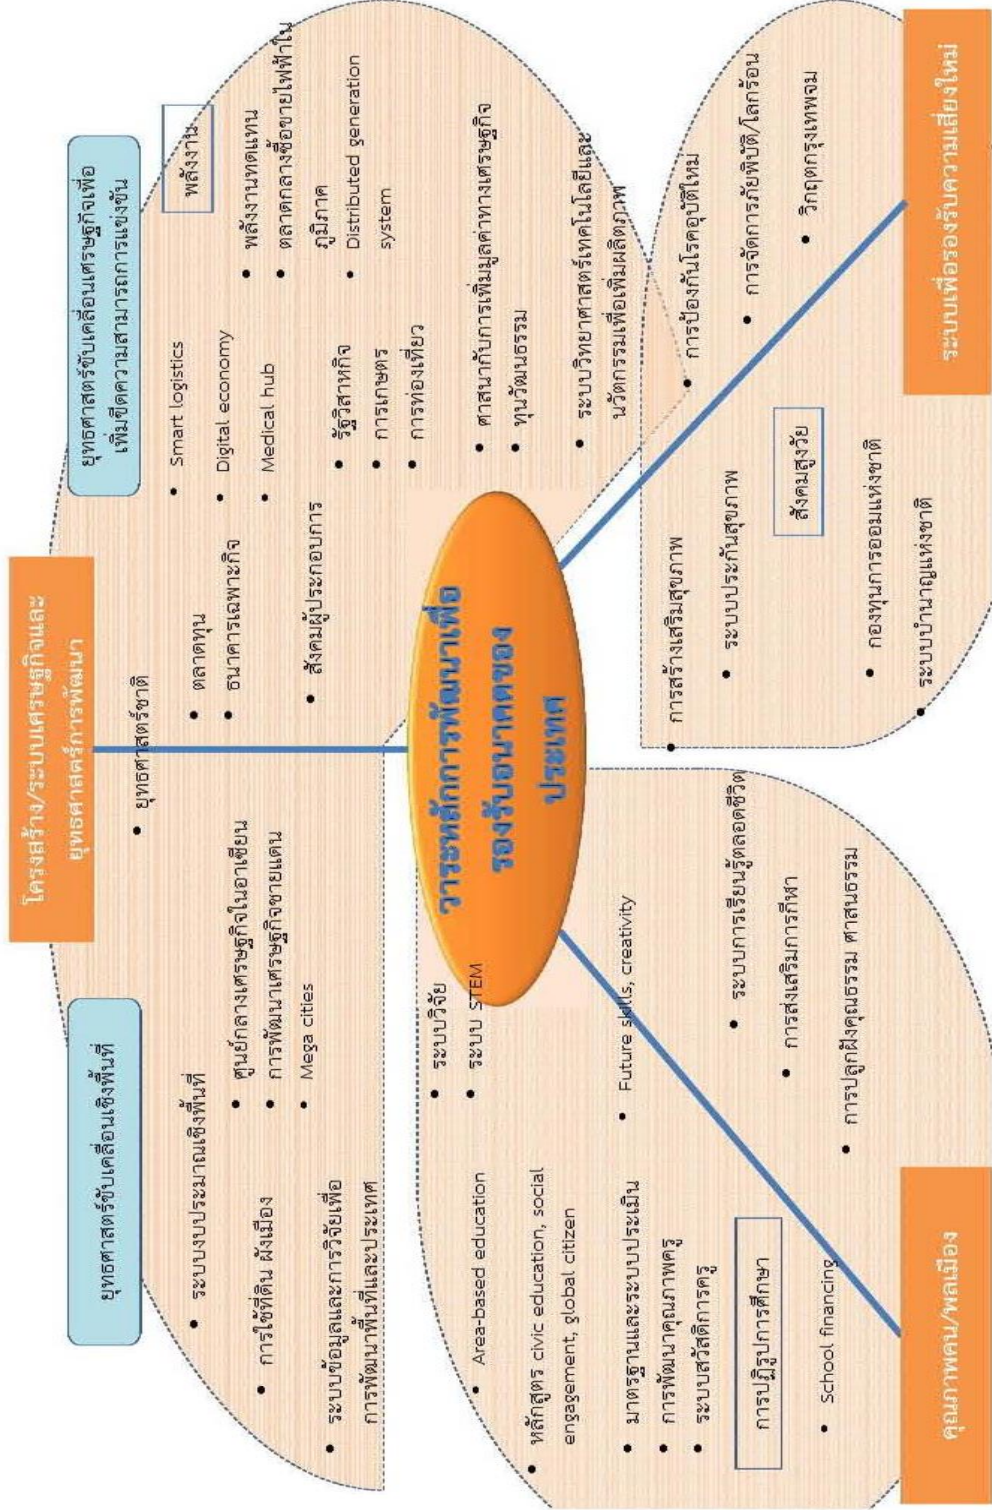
วาระหลักการพัฒนาเพื่อรองรับอนาคตของประเทศ

โครงสร้าง/ระบบเศรษฐกิจและยุทธศาสตร์การพัฒนา

ยุทธศาสตร์ขับเคลื่อนเชิงพื้นที่

• ระบบงบประมาณเชิงพื้นที่
• ศูนย์กลางเศรษฐกิจในอาเซียน
• การพัฒนาเศรษฐกิจชายแดน
• Mega cities
• การใช้ที่ดิน ผังเมือง
• ระบบข้อมูลและการวิจัยเพื่อการพัฒนาพื้นที่และประเทศ

• ยุทธศาสตร์ชาติ
• ตลาดทุน
• ธนาคารเฉพาะกิจ
• สังคมผู้ประกอบการ

ยุทธศาสตร์ขับเคลื่อนเศรษฐกิจเพื่อเพิ่มขีดความสามารถการแข่งขัน

• Smart logistics
• Digital economy
• Medical hub
• รัฐวิสาหกิจ
• การเกษตร
• การท่องเที่ยว
• ศาสนากับการเพิ่มมูลค่าทางเศรษฐกิจ
• ทุนวัฒนธรรม
• ระบบวิทยาศาสตร์เทคโนโลยีและนวัตกรรมเพื่อเพิ่มผลิตภาพ

พลังงาน
• พลังงานทดแทน
• ตลาดกลางซื้อขายไฟฟ้าในภูมิภาค
• Distributed generation system

ระบบเพื่อรองรับความเสี่ยงใหม่

• การป้องกันโรคอุบัติใหม่
• การจัดการภัยพิบัติ/โลกร้อน
• วิกฤตกรุงเทพฯ

สังคมสูงวัย
• การสร้างเสริมสุขภาพ
• ระบบประกันสุขภาพ
• กองทุนการออมแห่งชาติ
• ระบบบำนาญแห่งชาติ

คุณภาพคน/พลเมือง

• ระบบวิจัย
• ระบบ STEM
• Future skills, creativity
• ระบบการเรียนรู้ตลอดชีวิต
• การส่งเสริมการกีฬา
• การปลูกฝังคุณธรรม ศาสนธรรม
• Area-based education
• หลักสูตร civic education, social engagement, global citizen
• มาตรฐานและระบบประเมิน
• การพัฒนาคุณภาพครู
• ระบบสวัสดิการครู

การปฏิรูปการศึกษา
• School financing